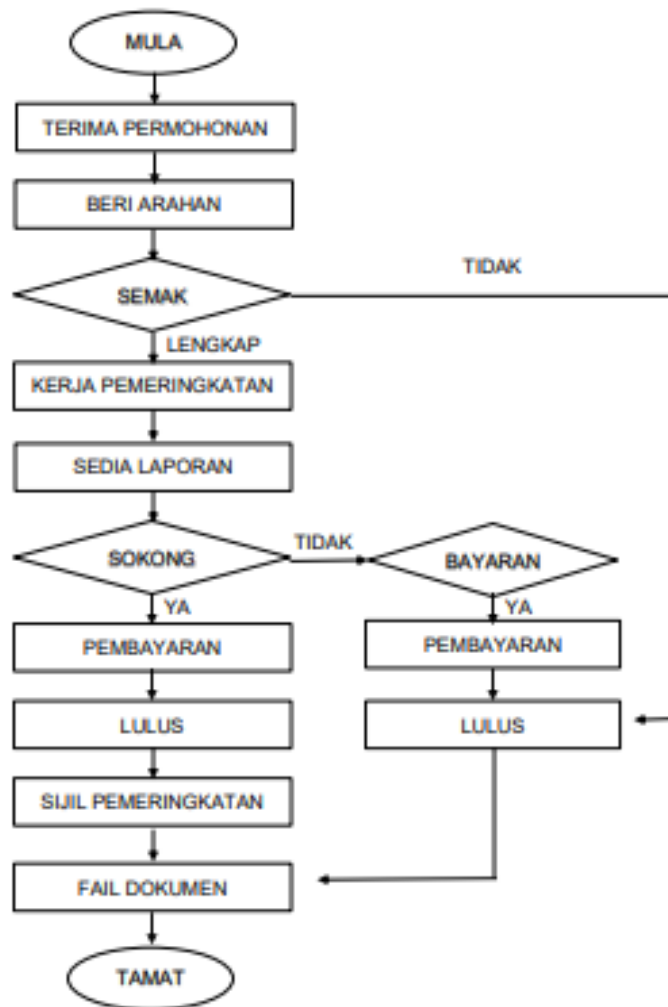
MULA

TERIMA PERMOHONAN

BERI ARAHAN

SEMAK

TIDAK

LENGKAP

KERJA PEMERINGKATAN

SEDIA LAPORAN

SOKONG

TIDAK

BAYARAN

YA

YA

PEMBAYARAN

PEMBAYARAN

LULUS

LULUS

SIJIL PEMERINGKATAN

FAIL DOKUMEN

TAMAT